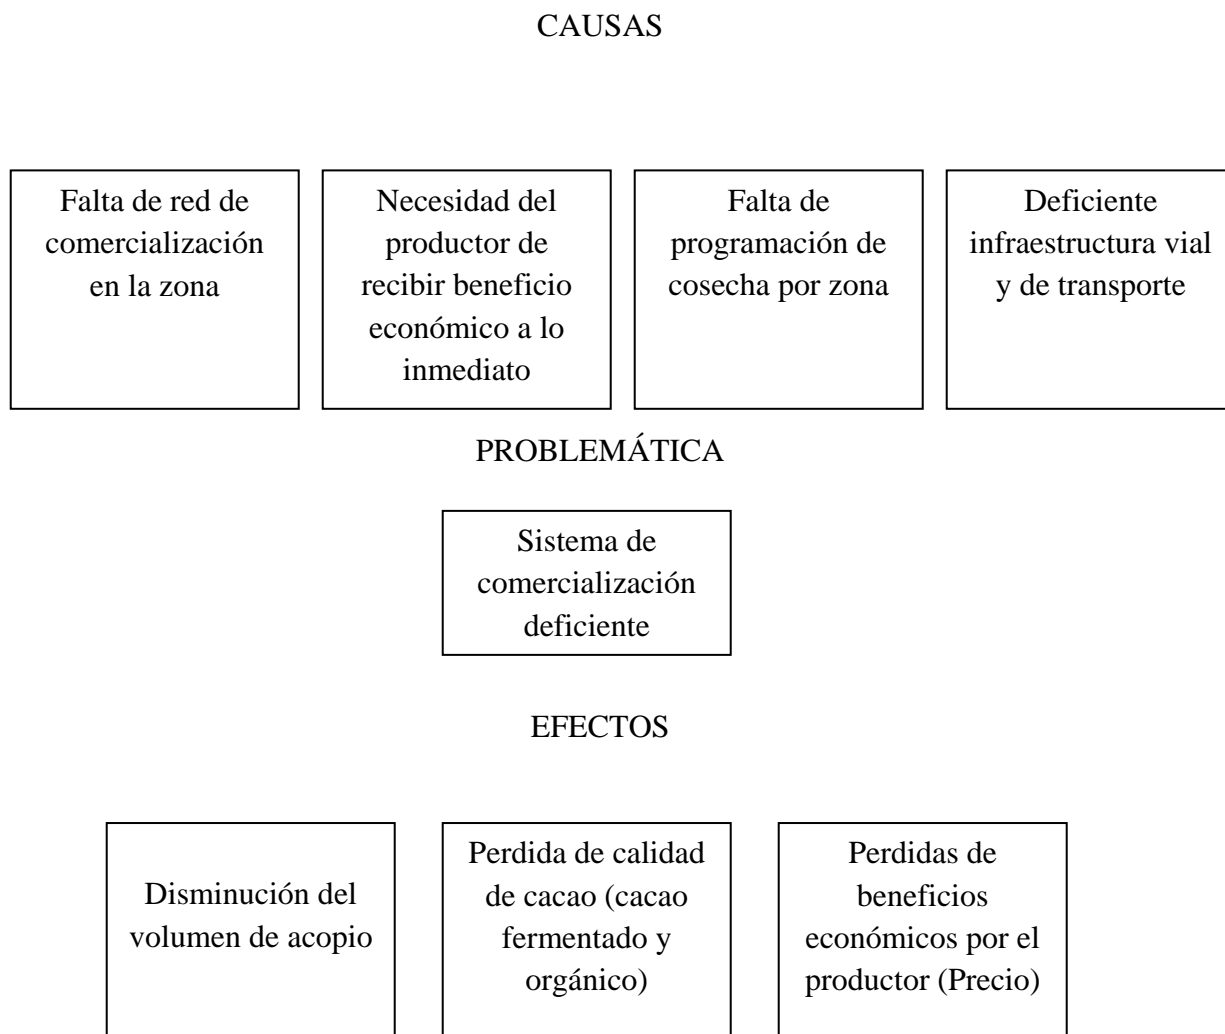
CAUSAS

Falta de red de comercialización en la zona

Necesidad del productor de recibir beneficio económico a lo inmediato

Falta de programación de cosecha por zona

Deficiente infraestructura vial y de transporte

PROBLEMÁTICA

Sistema de comercialización deficiente

EFECTOS

Disminución del volumen de acopio

Perdida de calidad de cacao (cacao fermentado y orgánico)

Perdidas de beneficios económicos por el productor (Precio)